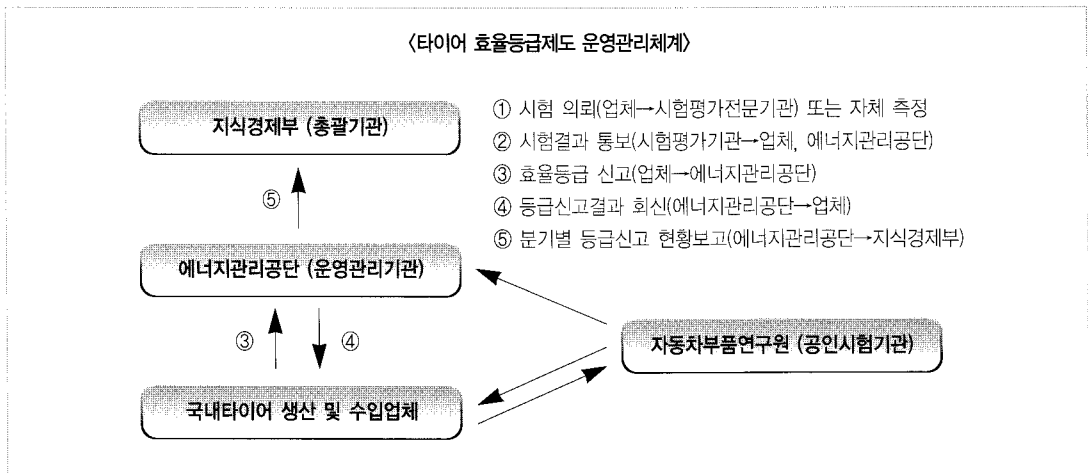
〈타이어 효율등급제도 운영관리체계〉

지식경제부 (총괄기관)

① 시험 의뢰(업체→시험평가전문기관) 또는 자체 측정
② 시험결과 통보(시험평가기관→업체, 에너지관리공단)
③ 효율등급 신고(업체→에너지관리공단)
④ 등급신고결과 회신(에너지관리공단→업체)
⑤ 분기별 등급신고 현황보고(에너지관리공단→지식경제부)

⑤

에너지관리공단 (운영관리기관)

③ ④

자동차부품연구원 (공인시험기관)

국내타이어 생산 및 수입업체